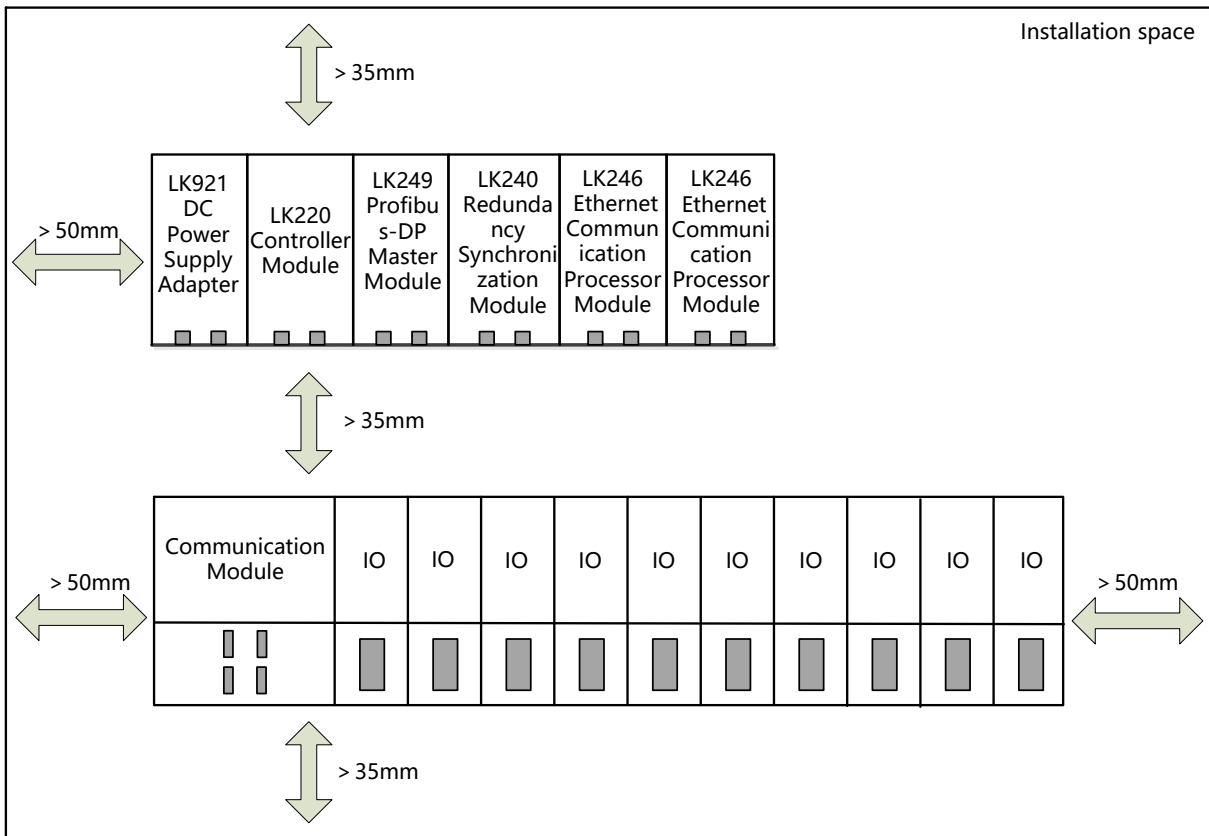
Installation space

> 35mm

> 50mm

LK921 DC Power Supply Adapter

LK220 Controller Module

LK249 Profibus-DP Master Module

LK240 Redundancy Synchronization Module

LK246 Ethernet Communication Processor Module

LK246 Ethernet Communication Processor Module

> 35mm

> 50mm

Communication Module

| IO | IO | IO | IO | IO | IO | IO | IO | IO | IO |
|---|---|---|---|---|---|---|---|---|---|

> 50mm

> 35mm